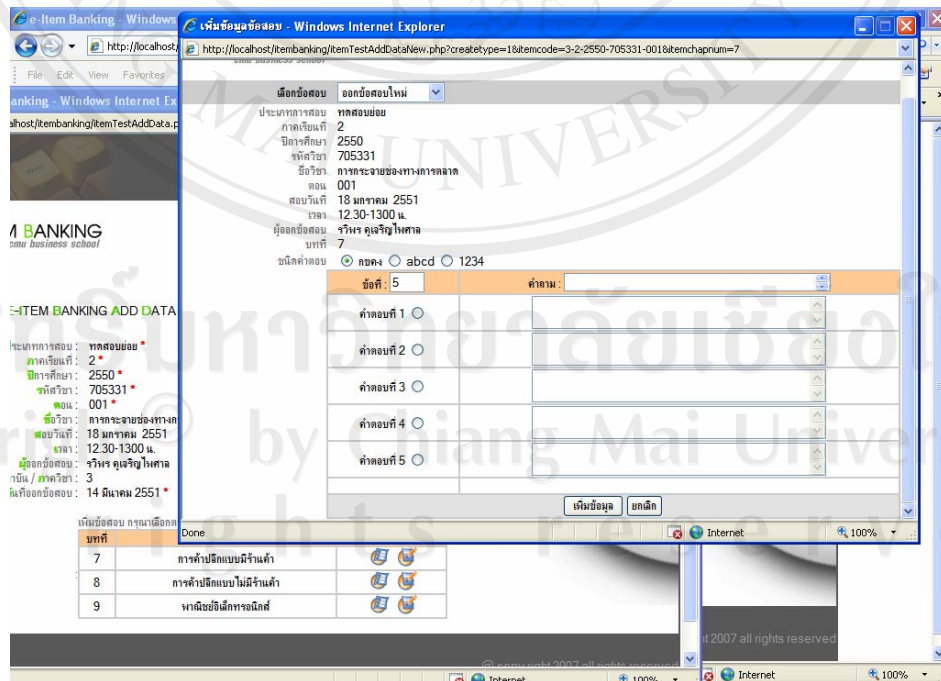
e-Item Banking - Windows

http://localhost/

File Edit View Favorites

anking - Windows Internet Ex

alhost/itembanking/itemTestAddData.p

M BANKING
cmu business school

-ITEM BANKING ADD DATA

ประเภทการสอบ : ทดสอบย่อย *
ภาคเรียนที่ : 2 *
ปีการศึกษา : 2550 *
รหัสวิชา : 705331 *
ตอน : 001 *
ชื่อวิชา : การกระจายช่องทางก
สอบวันที่ : 18 มกราคม 2551
เวลา : 12.30-1300 น.
ผู้ออกข้อสอบ : รวิพร คูเจริญไพศาล
ภาควิชา : 3
วันที่ออกข้อสอบ : 14 มีนาคม 2551 *

เพิ่มข้อสอบ กรุณาเลือก

| บทที่ | | |
|---|---|---|
| 7 | การค้าปลีกแบบมีร้านค้า | |
| 8 | การค้าปลีกแบบไม่มีร้านค้า | |
| 9 | พาณิชย์อิเล็กทรอนิกส์ | |

t 2007 all rights reserved

Internet 100%

เพิ่มข้อมูลข้อสอบ - Windows Internet Explorer

http://localhost/itembanking/itemTestAddDataNew.php?createtype=1&itemcode=3-2-2550-705331-001&itemchapnum=7

เลือกข้อสอบ ออกข้อสอบใหม่

ประเภทการสอบ ทดสอบย่อย
ภาคเรียนที่ 2
ปีการศึกษา 2550
รหัสวิชา 705331
ชื่อวิชา การกระจายช่องทางการตลาด
ตอน 001
สอบวันที่ 18 มกราคม 2551
เวลา 12.30-1300 น.
ผู้ออกข้อสอบ รวิพร คูเจริญไพศาล
บทที่ 7
ชนิดคำตอบ กขคง abcd 1234

ข้อที่ : 5 คำถาม :

คำตอบที่ 1
คำตอบที่ 2
คำตอบที่ 3
คำตอบที่ 4
คำตอบที่ 5

เพิ่มข้อมูล ยกเลิก

Done Internet 100%